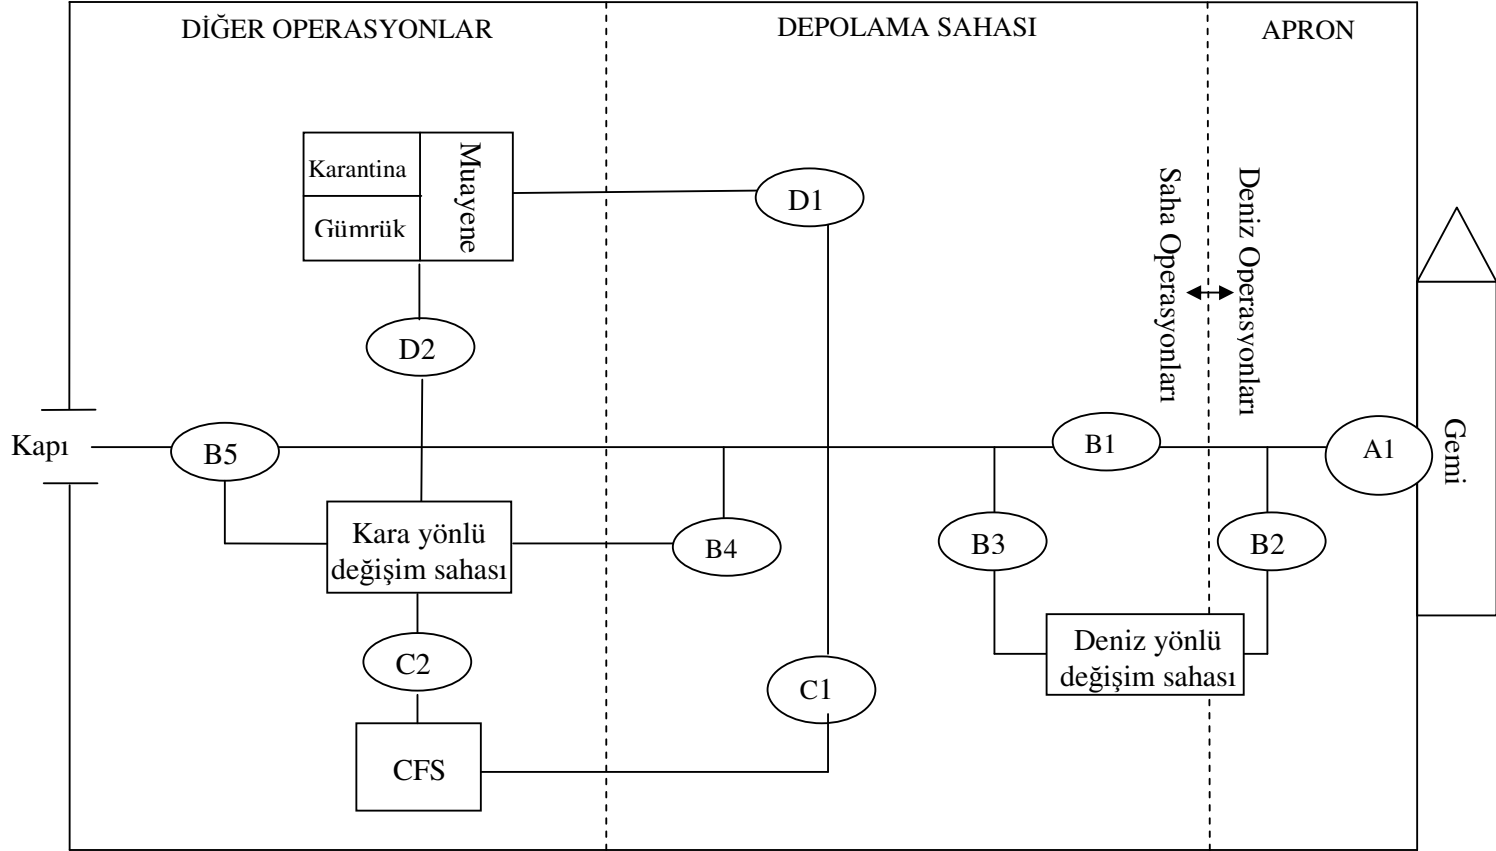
DİĞER OPERASYONLAR

DEPOLAMA SAHASI

APRON

Karantina

Gümrük

Muayene

D1

Saha Operasyonları

Deniz Operasyonları

D2

Kapı

B5

B1

A1

Gemi

Kara yönlü değişim sahası

B4

B3

B2

C2

C1

Deniz yönlü değişim sahası

CFS